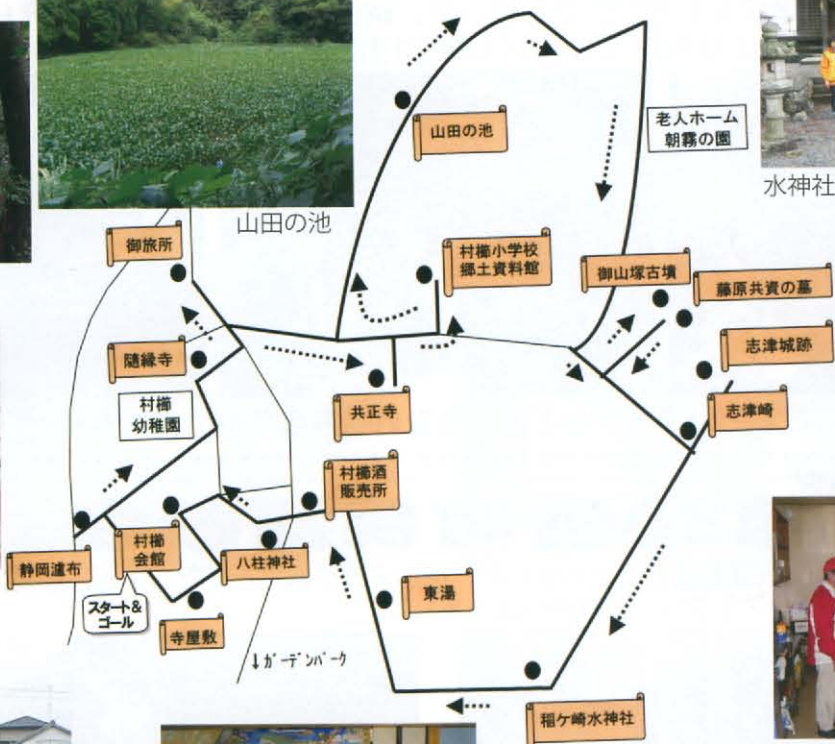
山田の池

水神社

老人ホーム
朝霧の園

山田の池

御旅所

村櫛小学校
郷土資料館

御山塚古墳

藤原共資の墓

随縁寺

志津城跡

村櫛
幼稚園

共正寺

志津崎

村櫛酒
販売所

静岡遠布

村櫛
会館

八柱神社

東湯

スタート&
ゴール

寺屋敷

↓ガーデンパーク

稲ケ崎水神社